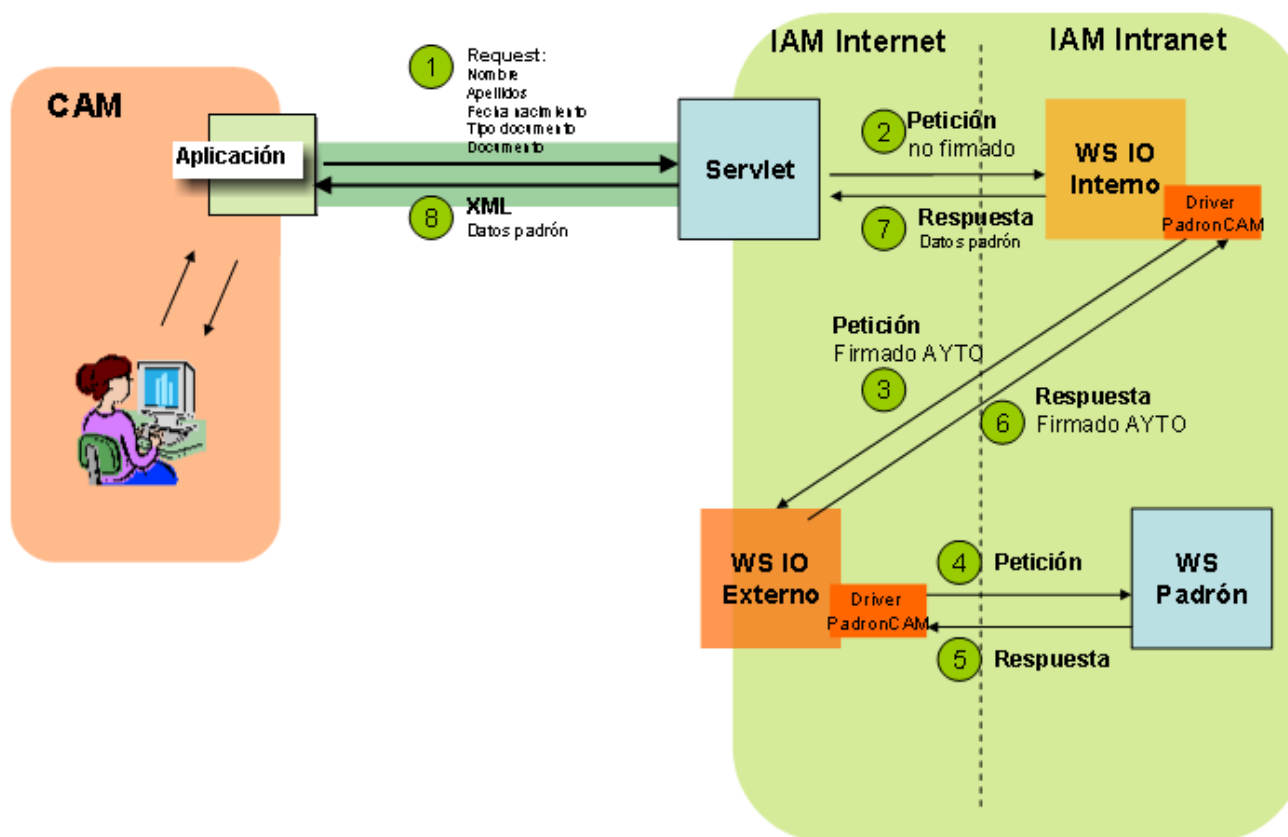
IAM Internet

IAM Intranet

CAM

Aplicación

1 Request:
Nombre
Apellidos
Fecha nacimiento
Tipo documento
Documento

Servlet

8 XML
Datos padrón

2 Petición
no firmado

WS IO
Interno

Driver
PadronCAM

7 Respuesta
Datos padrón

Petición
Firmado AYTO
3

Respuesta
6 Firmado AYTO

WS IO
Externo

Driver
PadronCAM

4 Petición

WS
Padrón

5 Respuesta